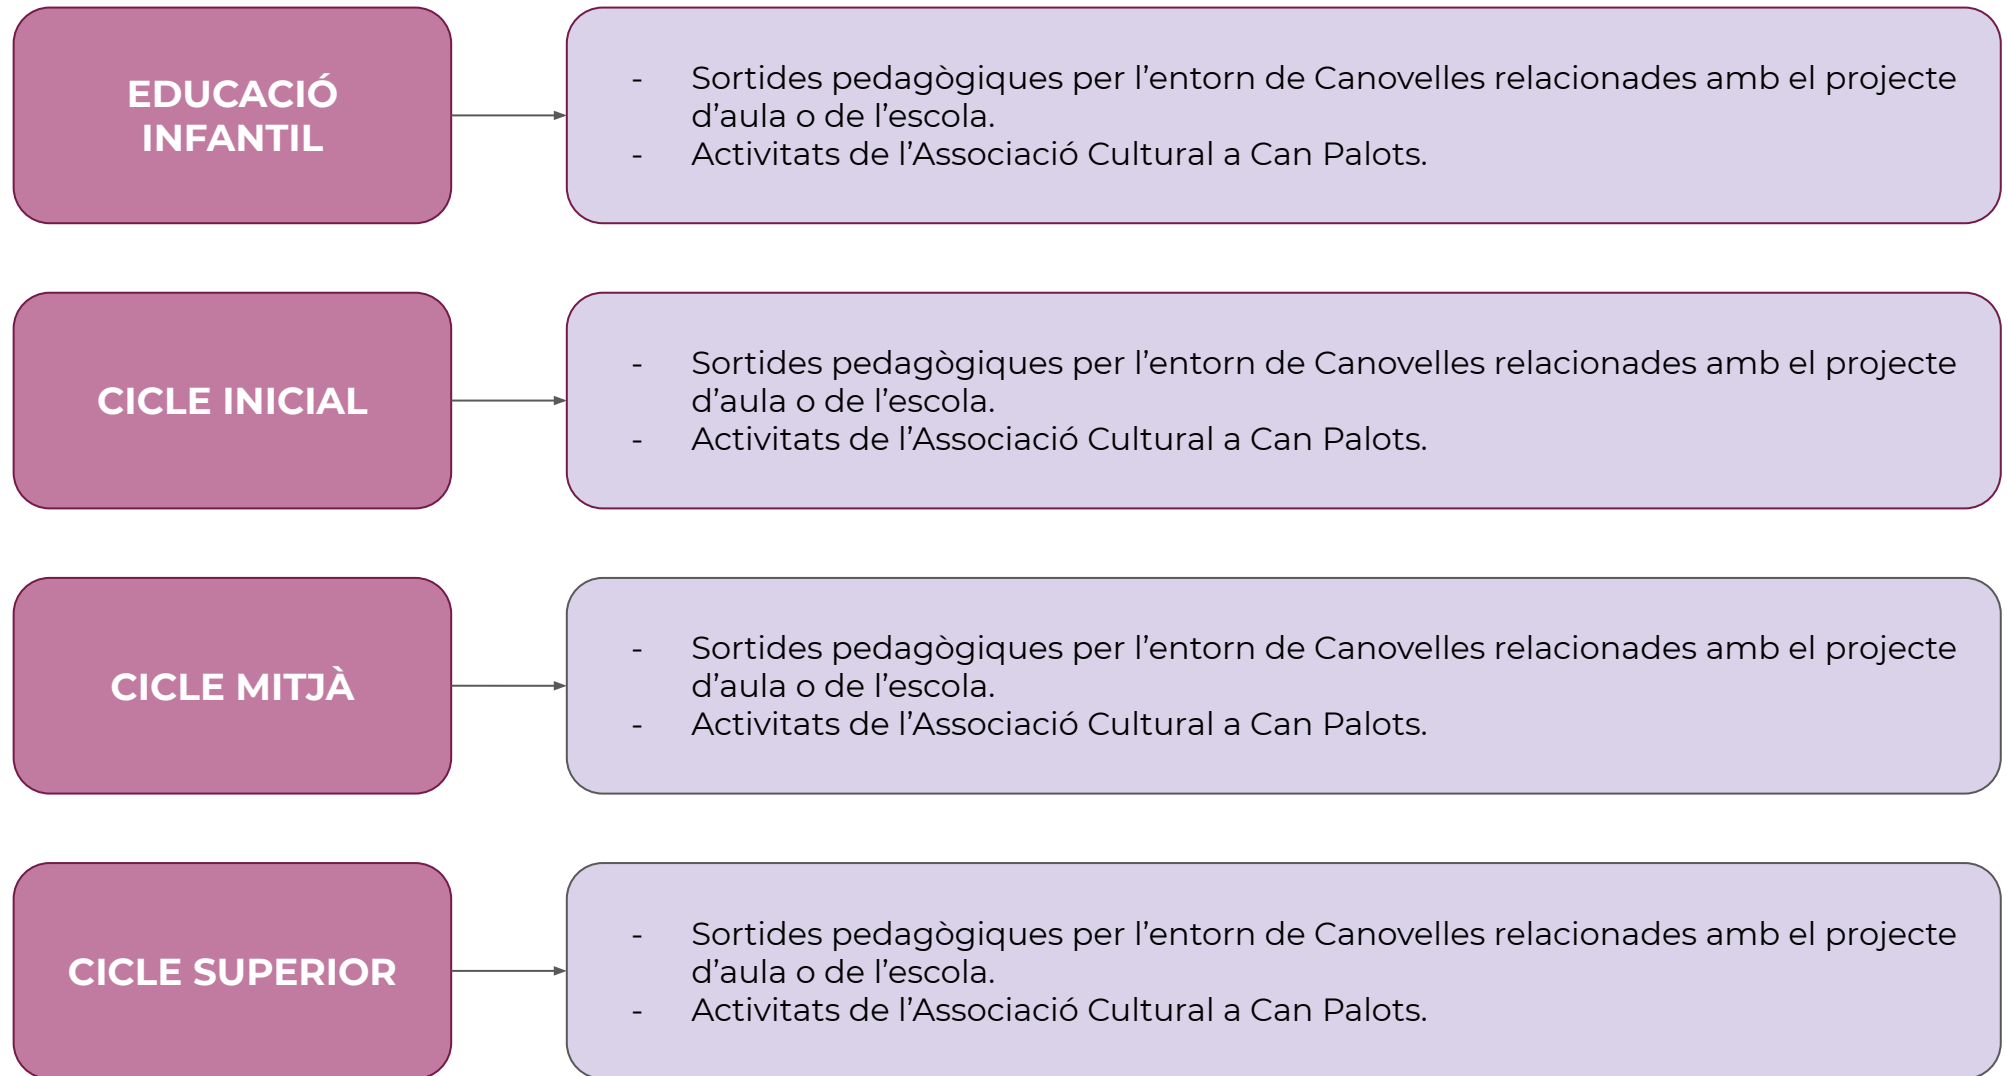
EDUCACIÓ INFANTIL

- Sortides pedagògiques per l’entorn de Canovelles relacionades amb el projecte d’aula o de l’escola.
- Activitats de l’Associació Cultural a Can Palots.

CICLE INICIAL

- Sortides pedagògiques per l’entorn de Canovelles relacionades amb el projecte d’aula o de l’escola.
- Activitats de l’Associació Cultural a Can Palots.

CICLE MITJÀ

- Sortides pedagògiques per l’entorn de Canovelles relacionades amb el projecte d’aula o de l’escola.
- Activitats de l’Associació Cultural a Can Palots.

CICLE SUPERIOR

- Sortides pedagògiques per l’entorn de Canovelles relacionades amb el projecte d’aula o de l’escola.
- Activitats de l’Associació Cultural a Can Palots.